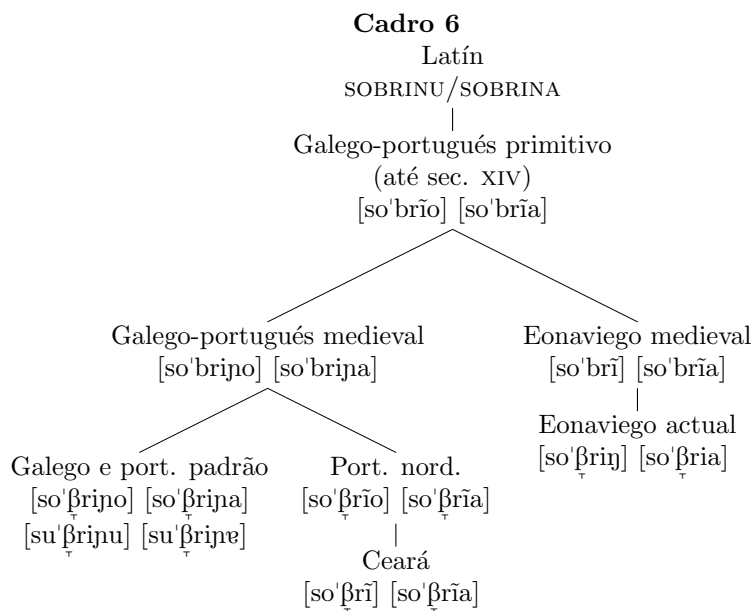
**Cadro 6**

Latín

SOBRINU/SOBRINA

Galego-portugués primitivo (até sec. XIV)

[soˈbrĩo] [soˈbrĩa]

Galego-portugués medieval

[soˈbriɲo] [soˈbriɲa]

Eonaviego medieval

[soˈbrĩ] [soˈbrĩa]

Eonaviego actual

[soˈβ̞riŋ] [soˈβ̞ria]

Galego e port. padrão

[soˈβ̞riɲo] [soˈβ̞riɲa]

[suˈβ̞riɲu] [suˈβ̞riɲɐ]

Port. nord.

[soˈβ̞rĩo] [soˈβ̞rĩa]

Ceará

[soˈβ̞rĩ] [soˈβ̞rĩa]